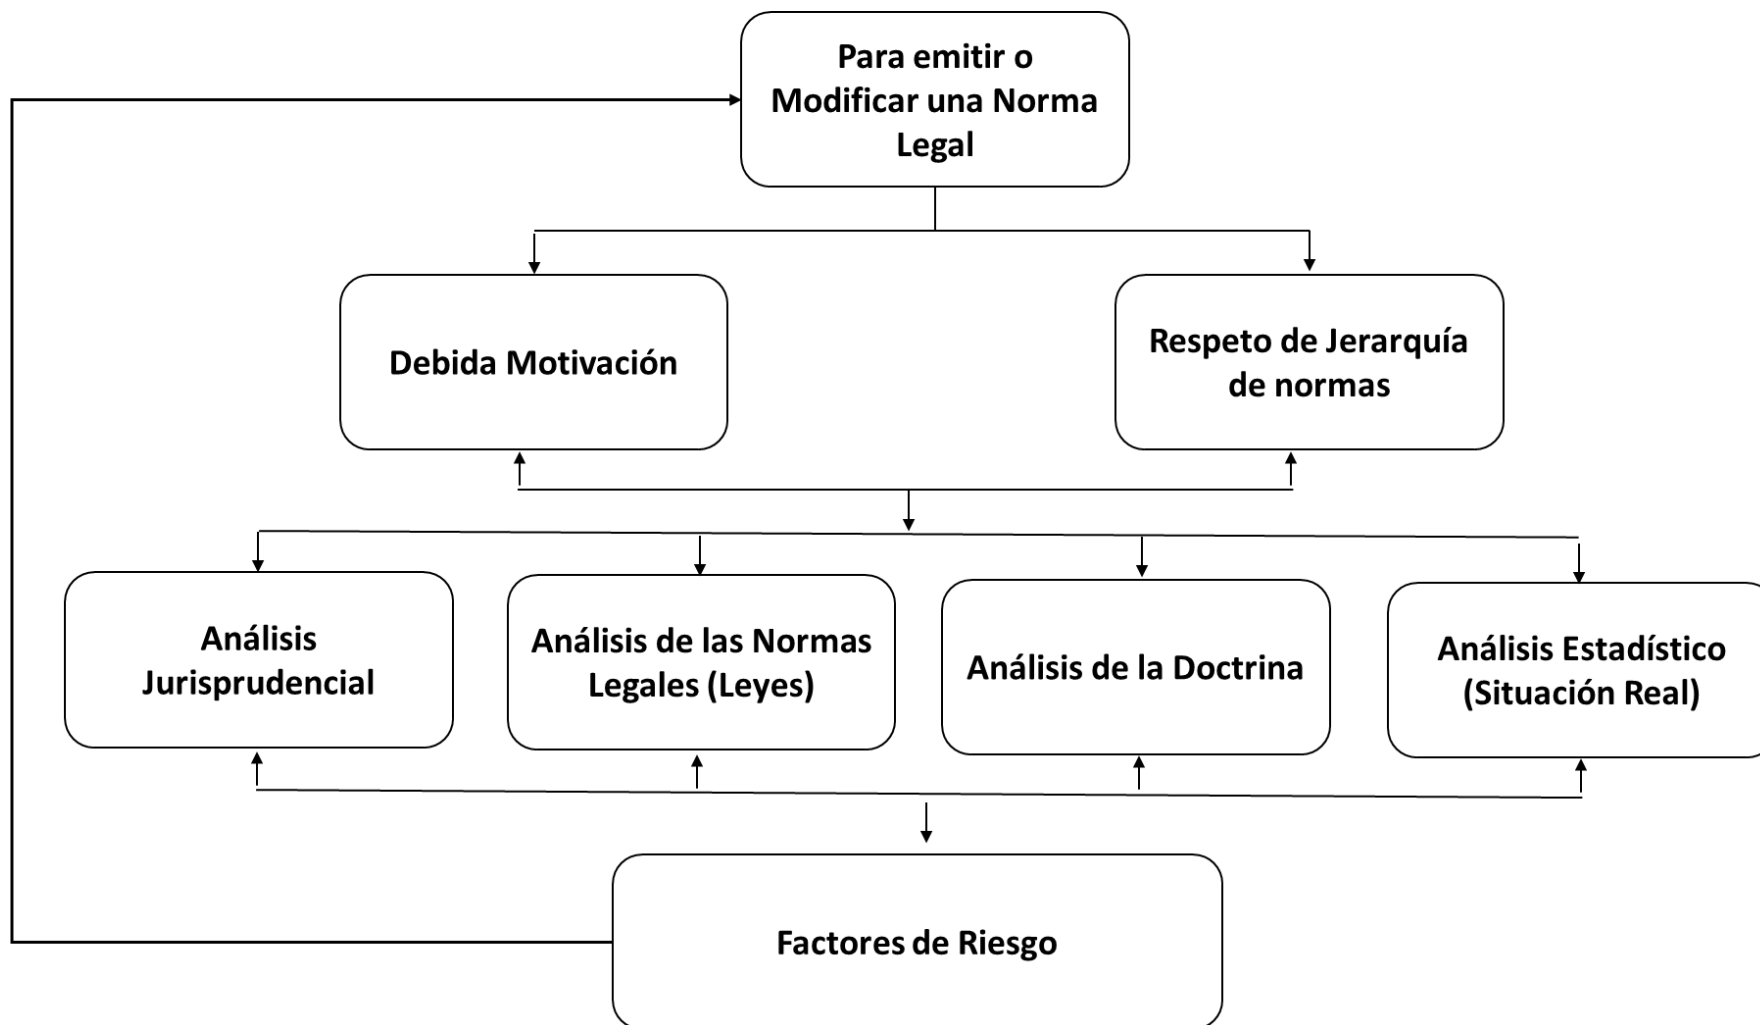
Para emitir o Modificar una Norma Legal

Debida Motivación

Respeto de Jerarquía de normas

Análisis Jurisprudencial

Análisis de las Normas Legales (Leyes)

Análisis de la Doctrina

Análisis Estadístico (Situación Real)

Factores de Riesgo